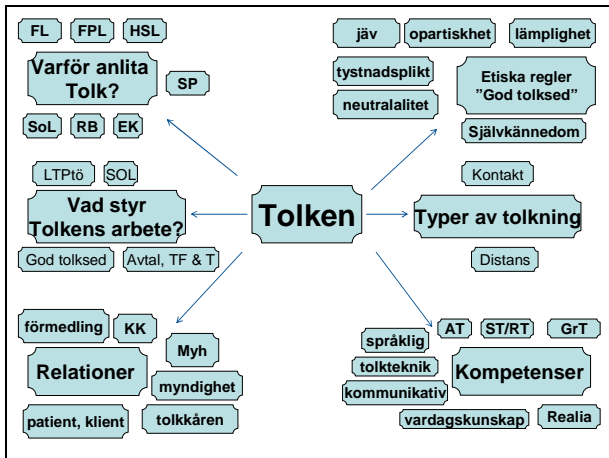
FL FPL HSL

Varför anlita Tolk?

SP

SoL RB EK

jäv opartiskhet lämplighet

tystnadsplikt

neutralalitet

Etiska regler "God tolksed"

Självkännedom

LTPtö SOL

Vad styr Tolkens arbete?

God tolksed Avtal, TF & T

Tolken

Kontakt

Typer av tolkning

Distans

förmedling KK

Myh

Relationer

myndighet

patient, klient tolkkåren

AT ST/RT GrT

språklig

tolkteknik

Kompetenser

kommunikativ

vardagskunskap Realia